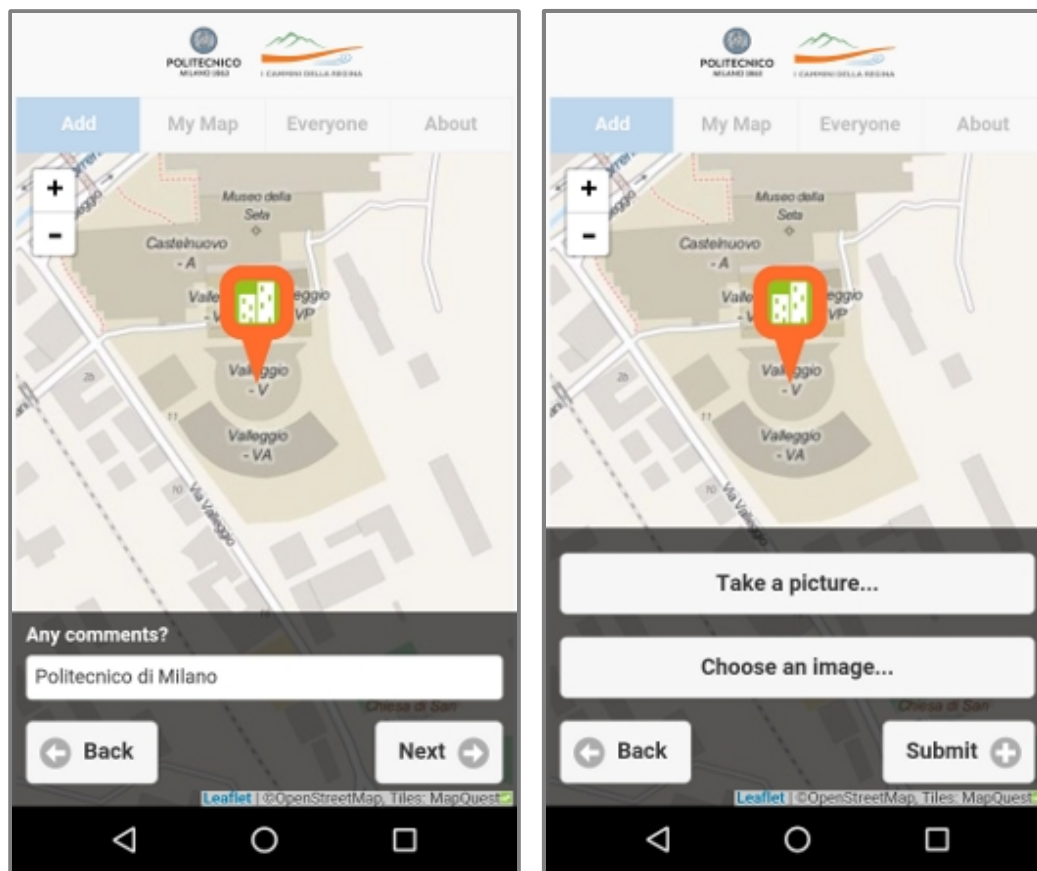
POLITECNICO MILANO 1863

I CAMMINI DELLA REGINA

Add | My Map | Everyone | About

+
-

Museo della Seta

Castelnuovo - A

Valleggio - V

Valleggio - VP

Valleggio - V

Valleggio - VA

Via Valleggio

Any comments?

Politecnico di Milano

Back

Next

Leaflet | ©OpenStreetMap, Tiles: MapQuest

POLITECNICO MILANO 1863

I CAMMINI DELLA REGINA

Add | My Map | Everyone | About

+
-

Museo della Seta

Castelnuovo - A

Valleggio - V

Valleggio - VP

Valleggio - V

Valleggio - VA

Take a picture...

Choose an image...

Chiesa di San

Back

Submit

Leaflet | ©OpenStreetMap, Tiles: MapQuest